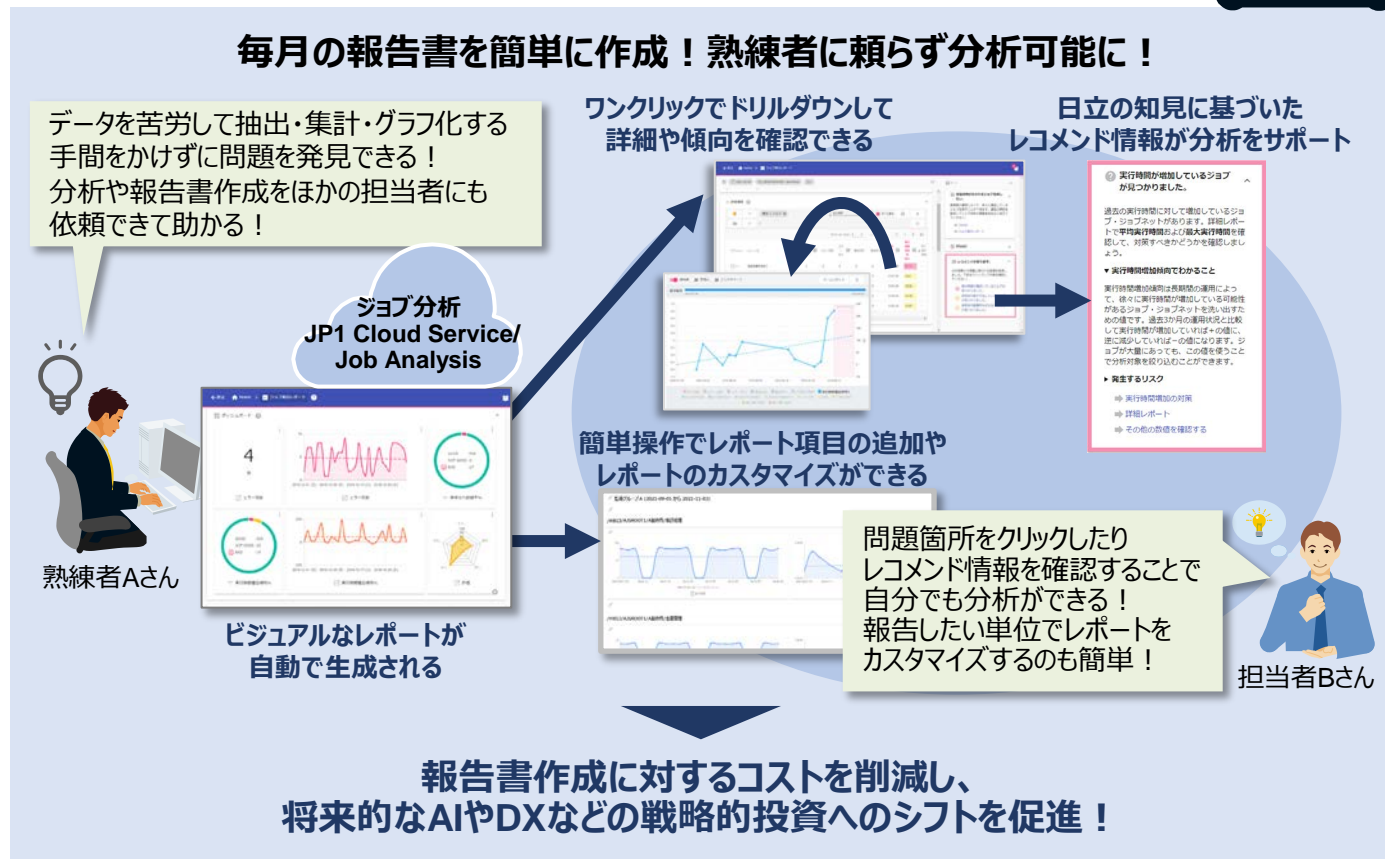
毎月の報告書を簡単に作成！熟練者に頼らず分析可能に！

データを苦労して抽出・集計・グラフ化する手間をかけずに問題を発見できる！
分析や報告書作成をほかの担当者にも依頼できて助かる！

熟練者Aさん

ジョブ分析
JP1 Cloud Service/
Job Analysis

ビジュアルなレポートが
自動で生成される

ワンクリックでドリルダウンして
詳細や傾向を確認できる

日立の知見に基づいた
レコメンド情報が分析をサポート

実行時間が増加しているジョブが見つかりました。

過去の実行時間に対して増加しているジョブ・ジョブネットがあります。詳細レポートで平均実行時間および最大実行時間を確認して、対策すべきかどうかを確認しましょう。

▾ 実行時間増加傾向でわかること

実行時間増加傾向は長期間の運用によって、徐々に実行時間が増加している可能性があるジョブ・ジョブネットを洗い出すための値です。過去3か月の運用状況と比較して実行時間が増加していれば+の値に、逆に減少していれば−の値になります。ジョブが大量にあっても、この値を使うことで分析対象を絞り込むことができます。

▸ 発生するリスク

実行時間増加の対策
詳細レポート
その他の数値を確認する

簡単操作でレポート項目の追加や
レポートのカスタマイズができる

問題箇所をクリックしたり
レコメンド情報を確認することで
自分でも分析ができる！
報告したい単位でレポートを
カスタマイズするのも簡単！

担当者Bさん

報告書作成に対するコストを削減し、
将来的なAIやDXなどの戦略的投資へのシフトを促進！